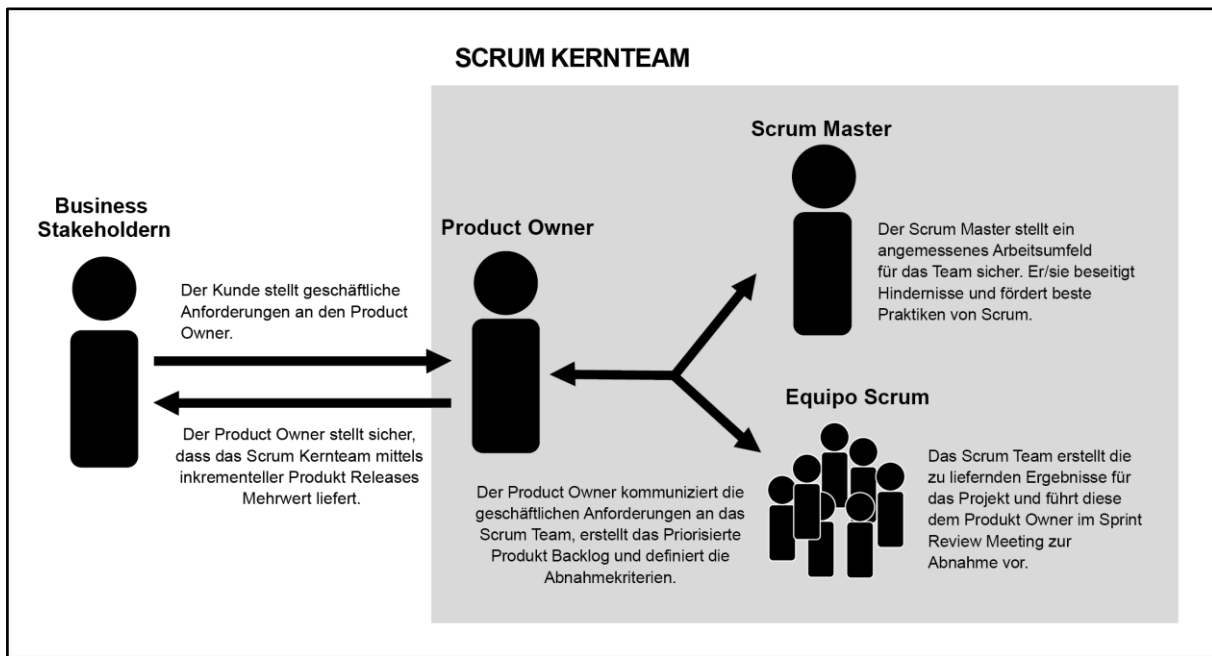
SCRUM KERNTEAM

Business Stakeholdern

Der Kunde stellt geschäftliche Anforderungen an den Product Owner.

Der Product Owner stellt sicher, dass das Scrum Kernteam mittels inkrementeller Produkt Releases Mehrwert liefert.

Product Owner

Der Product Owner kommuniziert die geschäftlichen Anforderungen an das Scrum Team, erstellt das Priorisierte Produkt Backlog und definiert die Abnahmekriterien.

Scrum Master

Der Scrum Master stellt ein angemessenes Arbeitsumfeld für das Team sicher. Er/sie beseitigt Hindernisse und fördert beste Praktiken von Scrum.

Equipo Scrum

Das Scrum Team erstellt die zu liefernden Ergebnisse für das Projekt und führt diese dem Produkt Owner im Sprint Review Meeting zur Abnahme vor.